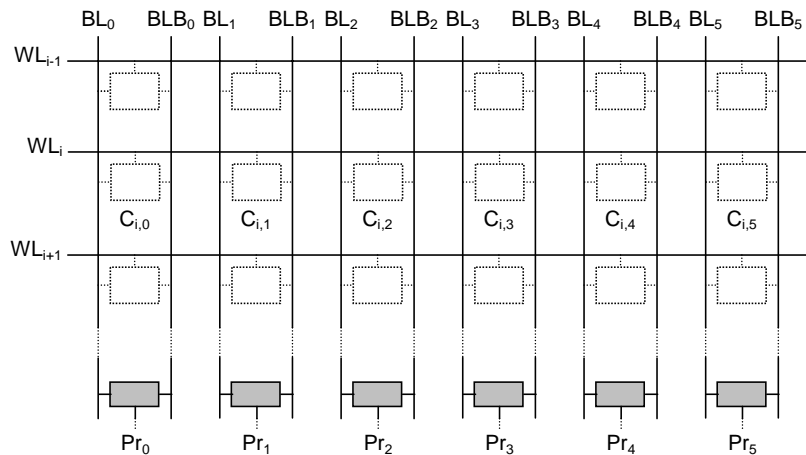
$BL_0$ $BLB_0$ $BL_1$ $BLB_1$ $BL_2$ $BLB_2$ $BL_3$ $BLB_3$ $BL_4$ $BLB_4$ $BL_5$ $BLB_5$

$WL_{i-1}$

$WL_i$

$C_{i,0}$ $C_{i,1}$ $C_{i,2}$ $C_{i,3}$ $C_{i,4}$ $C_{i,5}$

$WL_{i+1}$

$Pr_0$ $Pr_1$ $Pr_2$ $Pr_3$ $Pr_4$ $Pr_5$